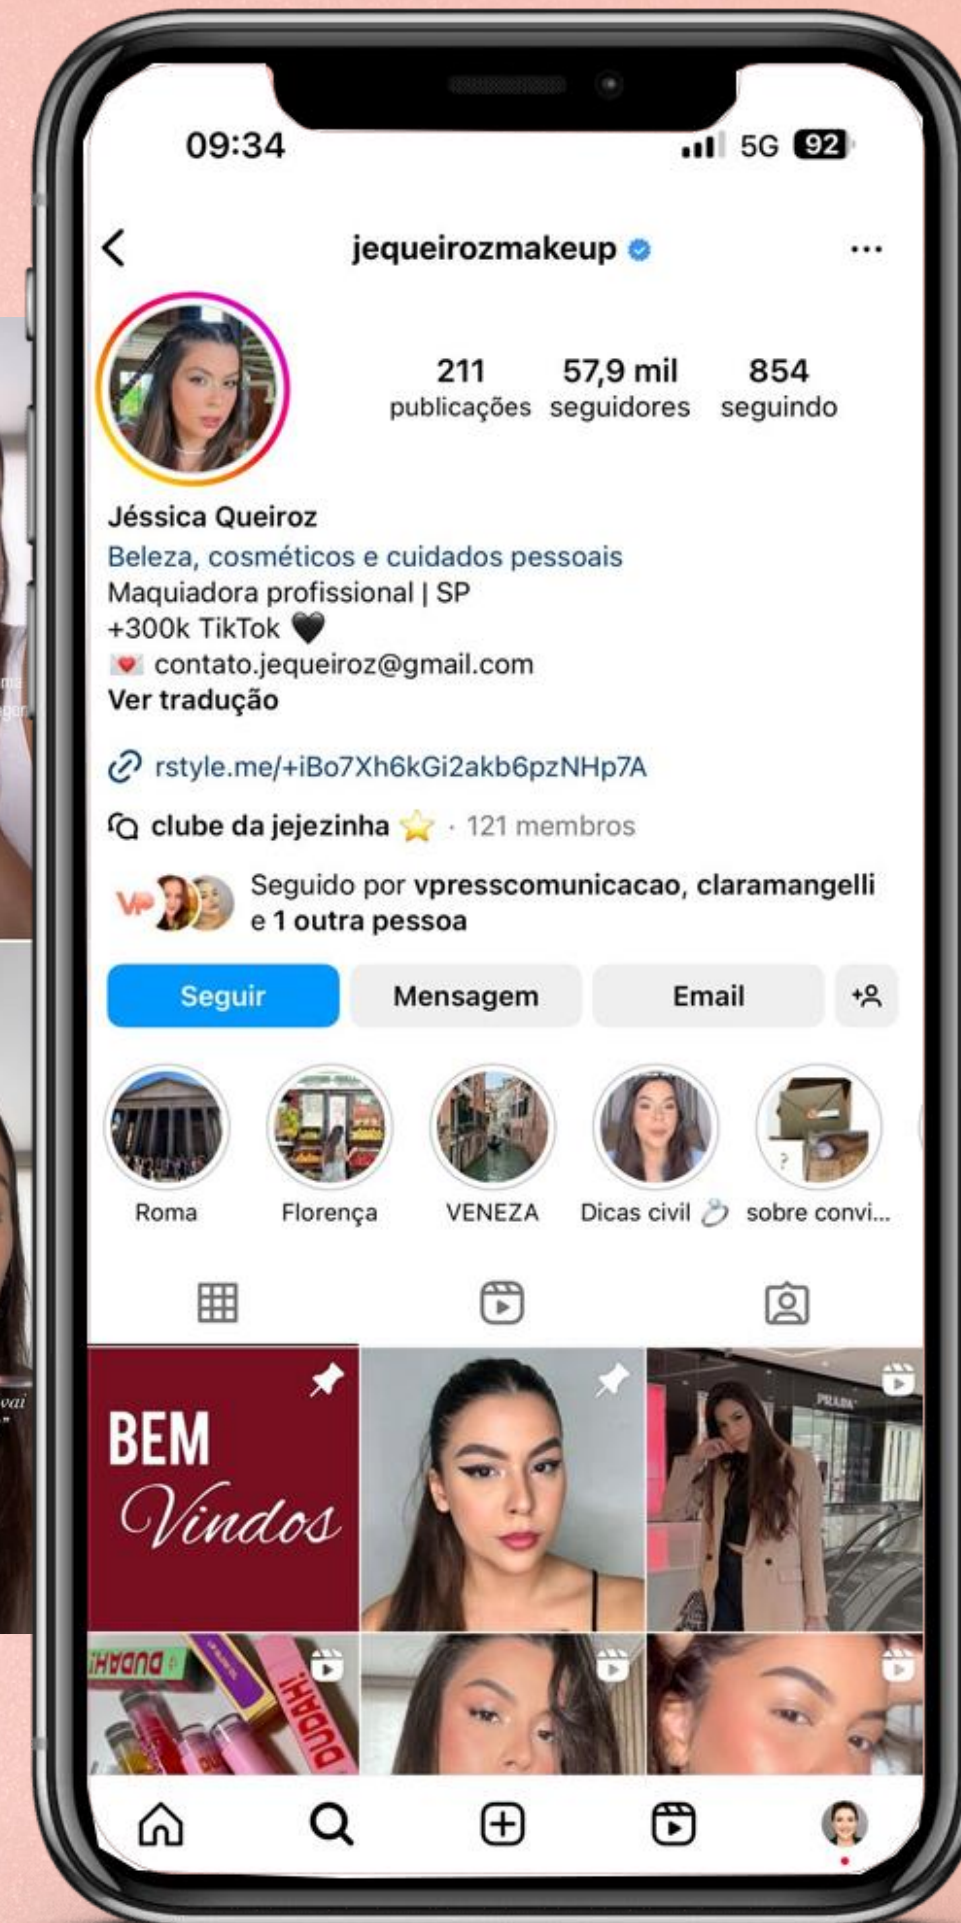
09:34
5G 92

jequeirozmakeup

211 publicações
57,9 mil seguidores
854 seguindo

Jéssica Queiroz
Beleza, cosméticos e cuidados pessoais
Maquiadora profissional | SP
+300k TikTok 🖤
💌 contato.jequeiroz@gmail.com
Ver tradução

rstyle.me/+iBo7Xh6kGi2akb6pzNHp7A

clube da jejezinha ⭐ · 121 membros

Seguido por vpresscomunicacao, claramangelli e 1 outra pessoa

Seguir
Mensagem
Email

Roma
Florença
VENEZA
Dicas civil 💍
sobre convi...

BEM Vindos

PRADA

DUDAH!